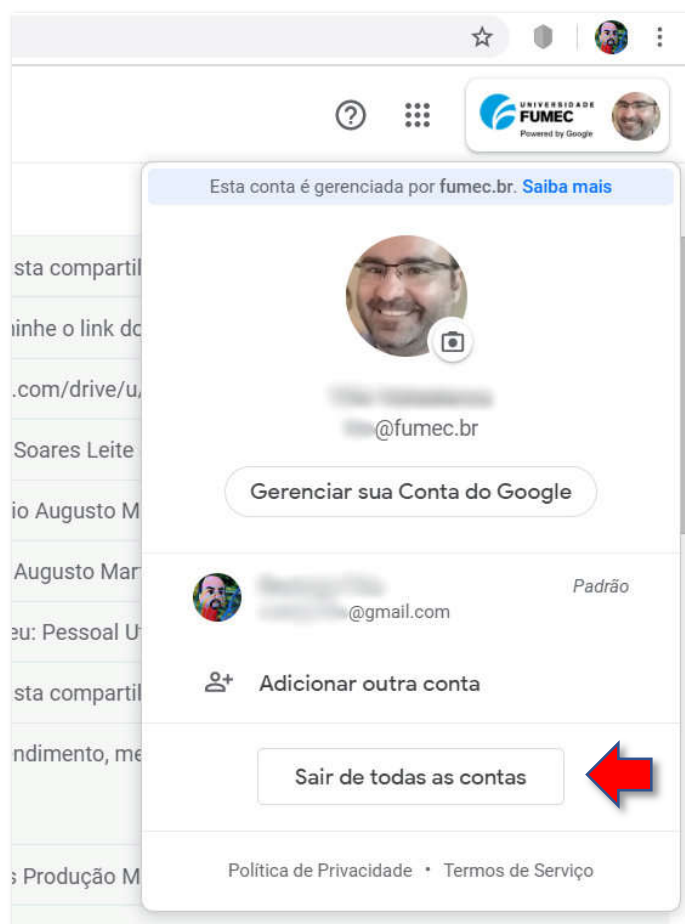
UNIVERSIDADE FUMEC Powered by Google

Esta conta é gerenciada por fumec.br. Saiba mais

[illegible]
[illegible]@fumec.br

Gerenciar sua Conta do Google

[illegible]
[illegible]@gmail.com
Padrão

Adicionar outra conta

Sair de todas as contas

Política de Privacidade • Termos de Serviço

sta compartil
inhe o link do
.com/drive/u/
Soares Leite
io Augusto M
Augusto Mar
eu: Pessoal U
sta compartil
ndimento, me
s Produção M